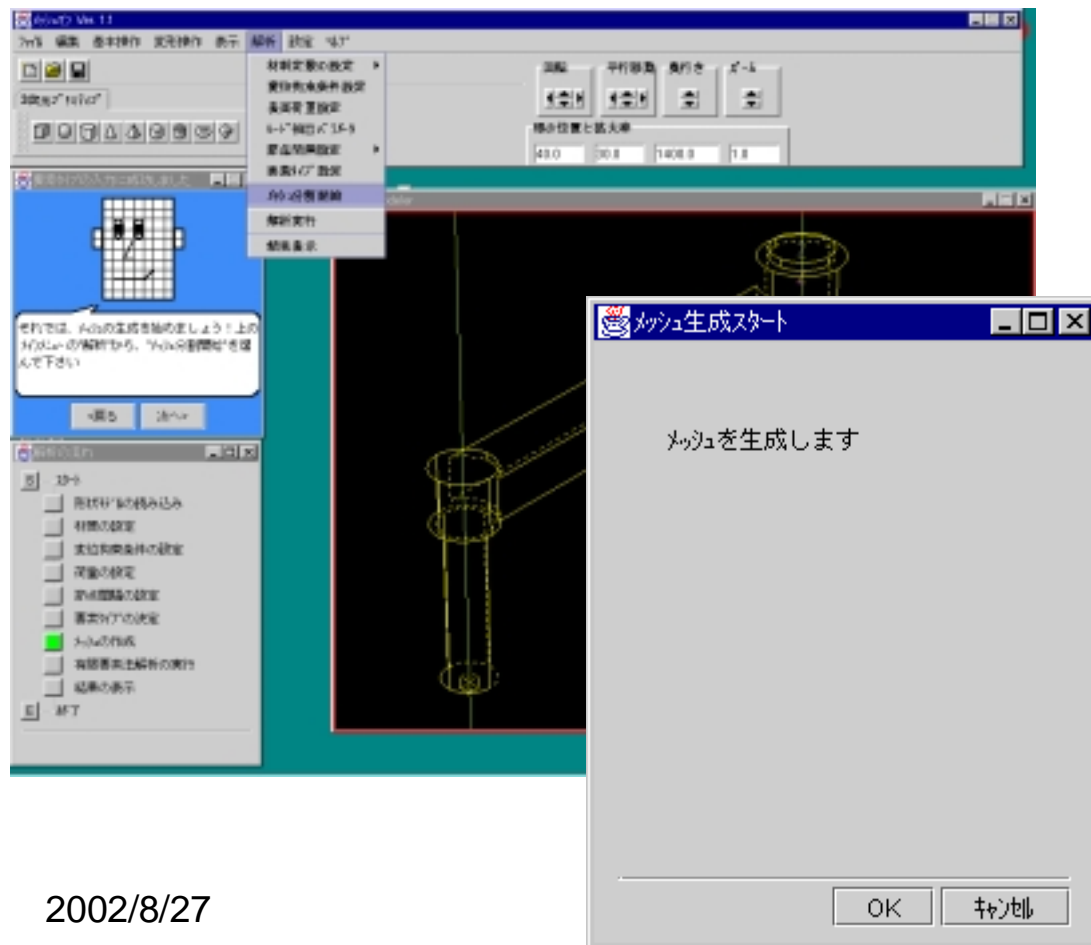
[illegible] Ver. 1.1

ﾌｧｲﾙ 編集 基本操作 変形操作 表示 解析 設定 ﾍﾙﾌﾟ

材料定数の設定
変位拘束条件設定
表面荷重設定
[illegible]
要素分割設定
要素ﾀｲﾌﾟ設定
ﾒｯｼｭ分割開始
解析実行
結果表示

回転 平行移動 奥行き ズーム

視点位置と拡大率

40.0 30.0 1400.0 1.0

それでは、ﾒｯｼｭの生成を始めましょう！上のﾒｲﾝﾒﾆｭｰの解析から、"ﾒｯｼｭ分割開始"を選んで下さい

<戻る 次へ>

S スタート
形状ﾓﾃﾞﾙの読み込み
材質の設定
変位拘束条件の設定
荷重の設定
要素分割の設定
要素ﾀｲﾌﾟの決定
ﾒｯｼｭの作成
有限要素法解析の実行
結果の表示
E 終了

メッシュ生成スタート

ﾒｯｼｭを生成します

OK キャンセル

2002/8/27